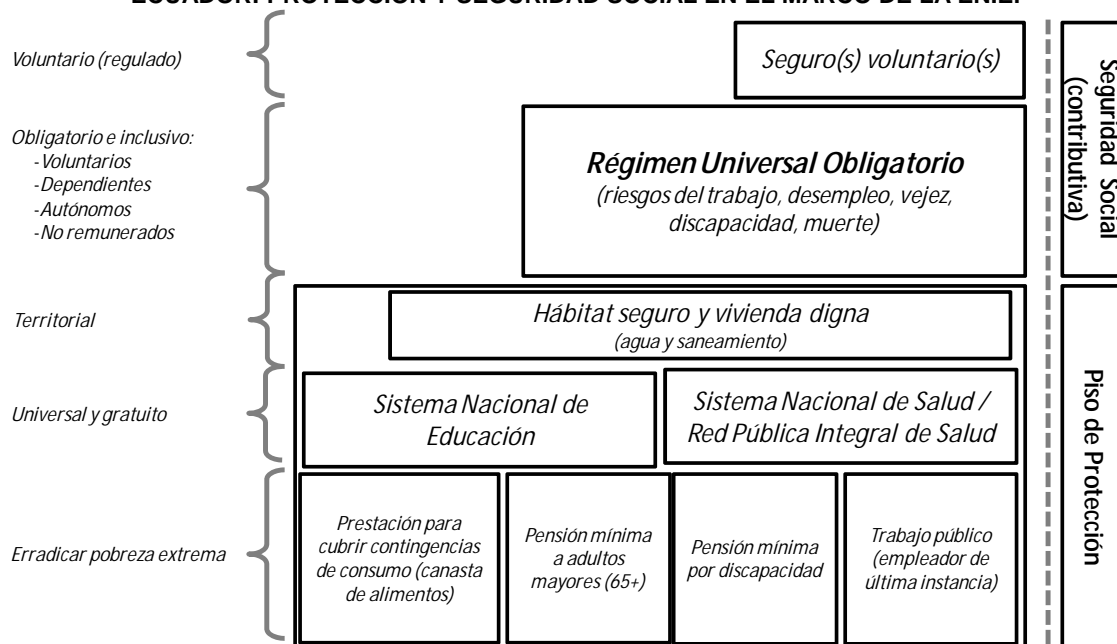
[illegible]

Voluntario (regulado)

Seguro(s) voluntario(s)

Seguridad Social (contributiva)

Obligatorio e inclusivo:
-Voluntarios
-Dependientes
-Autónomos
-No remunerados

Régimen Universal Obligatorio
(riesgos del trabajo, desempleo, vejez, discapacidad, muerte)

Territorial

Hábitat seguro y vivienda digna
(agua y saneamiento)

Piso de Protección

Universal y gratuito

Sistema Nacional de Educación

Sistema Nacional de Salud / Red Pública Integral de Salud

Erradicar pobreza extrema

Prestación para cubrir contingencias de consumo (canasta de alimentos)

Pensión mínima a adultos mayores (65+)

Pensión mínima por discapacidad

Trabajo público (empleador de última instancia)